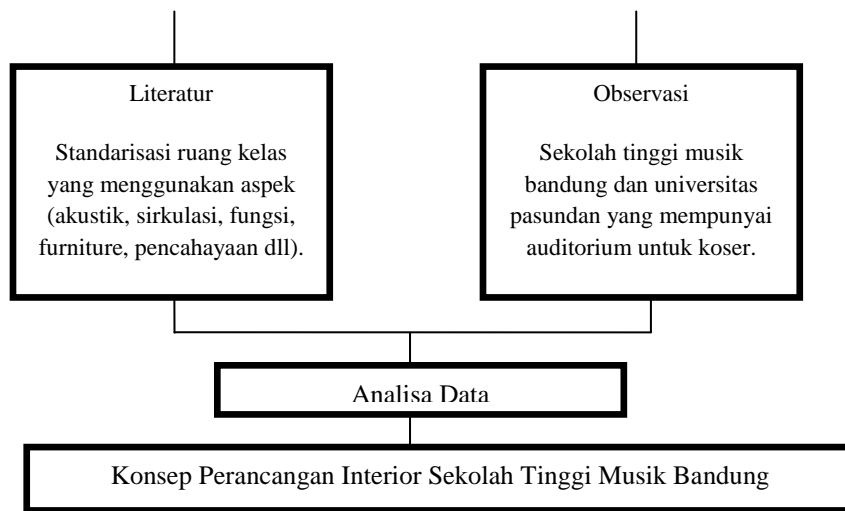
Literatur

Standarisasi ruang kelas yang menggunakan aspek (akustik, sirkulasi, fungsi, furniture, pencahayaan dll).

Observasi

Sekolah tinggi musik bandung dan universitas pasundan yang mempunyai auditorium untuk koser.

Analisa Data

Konsep Perancangan Interior Sekolah Tinggi Musik Bandung